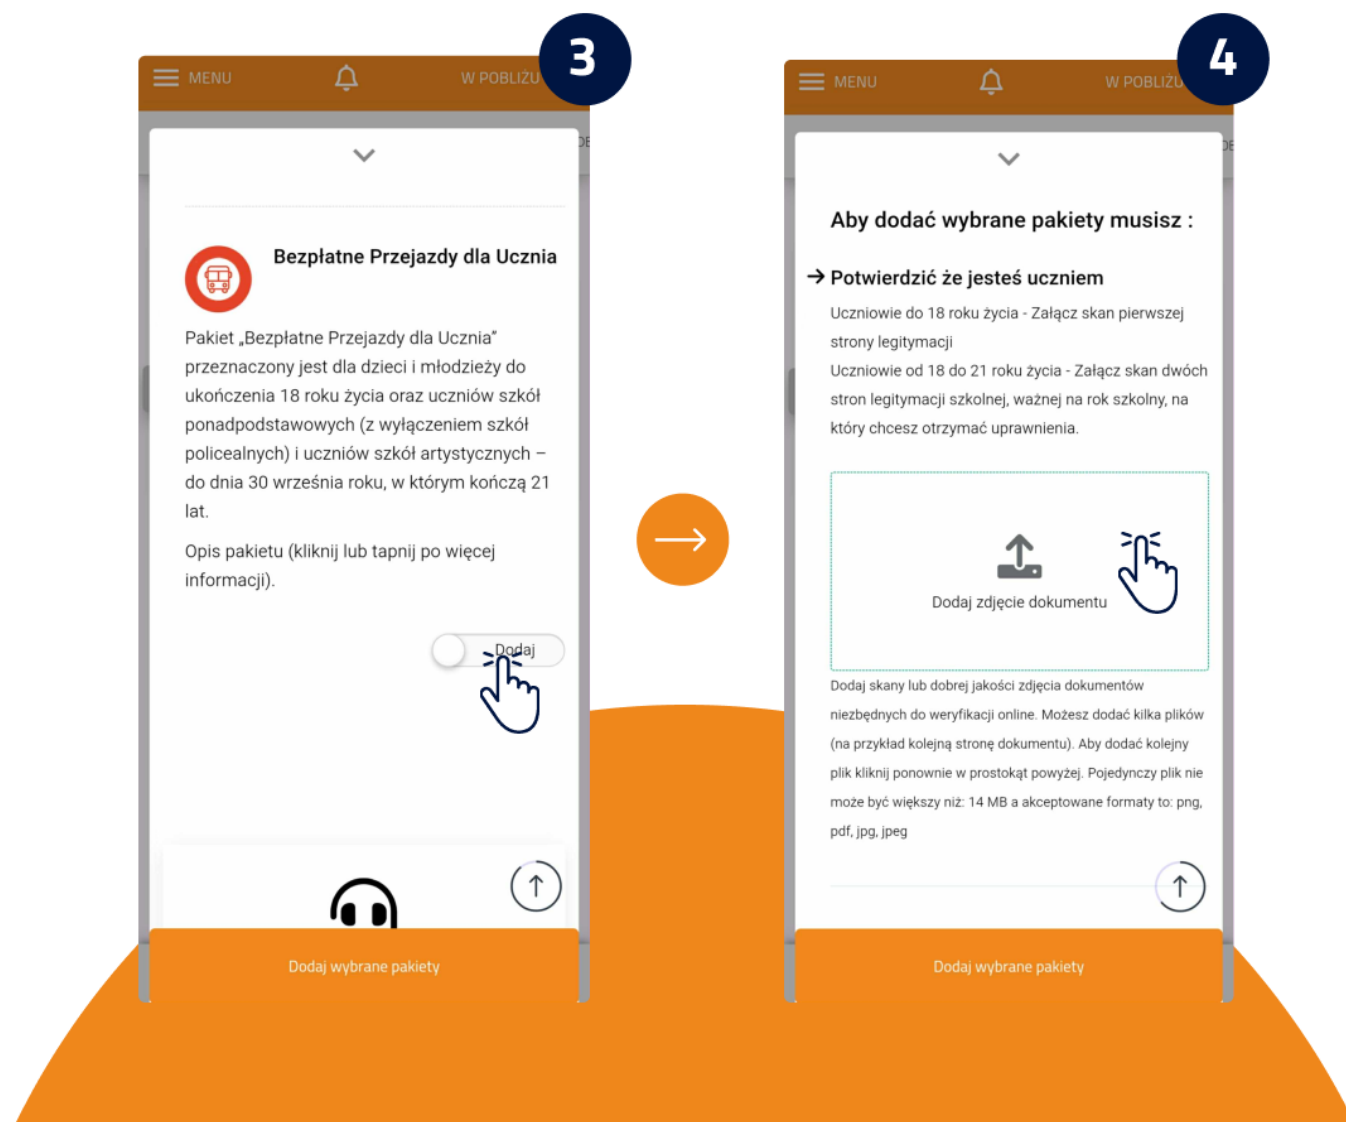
3

MENU

W POBLIŻU

Bezpłatne Przejazdy dla Ucznia

Pakiet „Bezpłatne Przejazdy dla Ucznia" przeznaczony jest dla dzieci i młodzieży do ukończenia 18 roku życia oraz uczniów szkół ponadpodstawowych (z wyłączeniem szkół policealnych) i uczniów szkół artystycznych – do dnia 30 września roku, w którym kończą 21 lat.

Opis pakietu (kliknij lub tapnij po więcej informacji).

Dodaj

Dodaj wybrane pakiety

4

MENU

W POBLIŻU

Aby dodać wybrane pakiety musisz :

→ Potwierdzić że jesteś uczniem

Uczniowie do 18 roku życia - Załącz skan pierwszej strony legitymacji

Uczniowie od 18 do 21 roku życia - Załącz skan dwóch stron legitymacji szkolnej, ważnej na rok szkolny, na który chcesz otrzymać uprawnienia.

Dodaj zdjęcie dokumentu

Dodaj skany lub dobrej jakości zdjęcia dokumentów niezbędnych do weryfikacji online. Możesz dodać kilka plików (na przykład kolejną stronę dokumentu). Aby dodać kolejny plik kliknij ponownie w prostokąt powyżej. Pojedynczy plik nie może być większy niż: 14 MB a akceptowane formaty to: png, pdf, jpg, jpeg

Dodaj wybrane pakiety